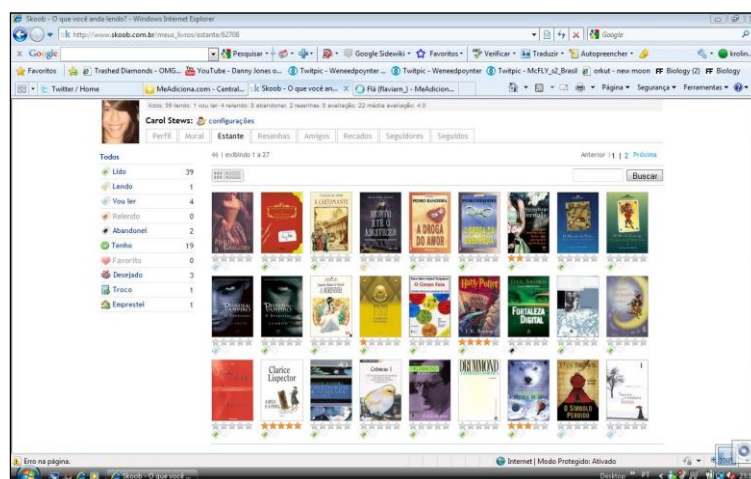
Skoob - O que você anda lendo? - Windows Internet Explorer

http://www.skoob.com.br/meus_livros/estante/62708

Google

x Google

Pesquisar · Google Sidewiki · Favoritos · Verificar · Traduzir · Autopreencher · krolin

Favoritos | Trashed Diamonds - OMG... | YouTube - Danny Jones o... | Twitpic - Weneedpoynter ... | Twitpic - Weneedpoynter | Twitpic - McFLY_s2_Brasil | orkut - new moon | FF Biology (2) | FF Biology

Twitter / Home | MeAdiciona.com - Central... | Skoob - O que você an... | Flá (flaviam_) - MeAdicion...

Página · Segurança · Ferramentas

lidos: 39 lendo: 1 vou ler: 4 relendo: 0 abandonei: 2 resenhas: 0 avaliação: 22 média avaliação: 4.0

Carol Stews: configurações

Perfil | Mural | Estante | Resenhas | Amigos | Recados | Seguidores | Seguidos

Todos

| | |
|---|---|
| Lido | 39 |
| Lendo | 1 |
| Vou ler | 4 |
| Relendo | 0 |
| Abandonei | 2 |
| Tenho | 19 |
| Favorito | 0 |
| Desejado | 3 |
| Troco | 1 |
| Emprestei | 1 |

46 | exibindo 1 a 27

Anterior | 1 | 2 Próxima

Buscar

A CATEDRAL

PEDRO BANDEIRA

A DROGA DO AMOR

PEDRO BANDEIRA

O Corpo Fala

Harry Potter

FORTALEZA DIGITAL

Clarice Lispector

Crônicas

DRUMMOND

O SÍMBOLO PERDIDO

Erro na página.

Internet | Modo Protegido: Ativado

Skoob - O que você...

Desktop PT